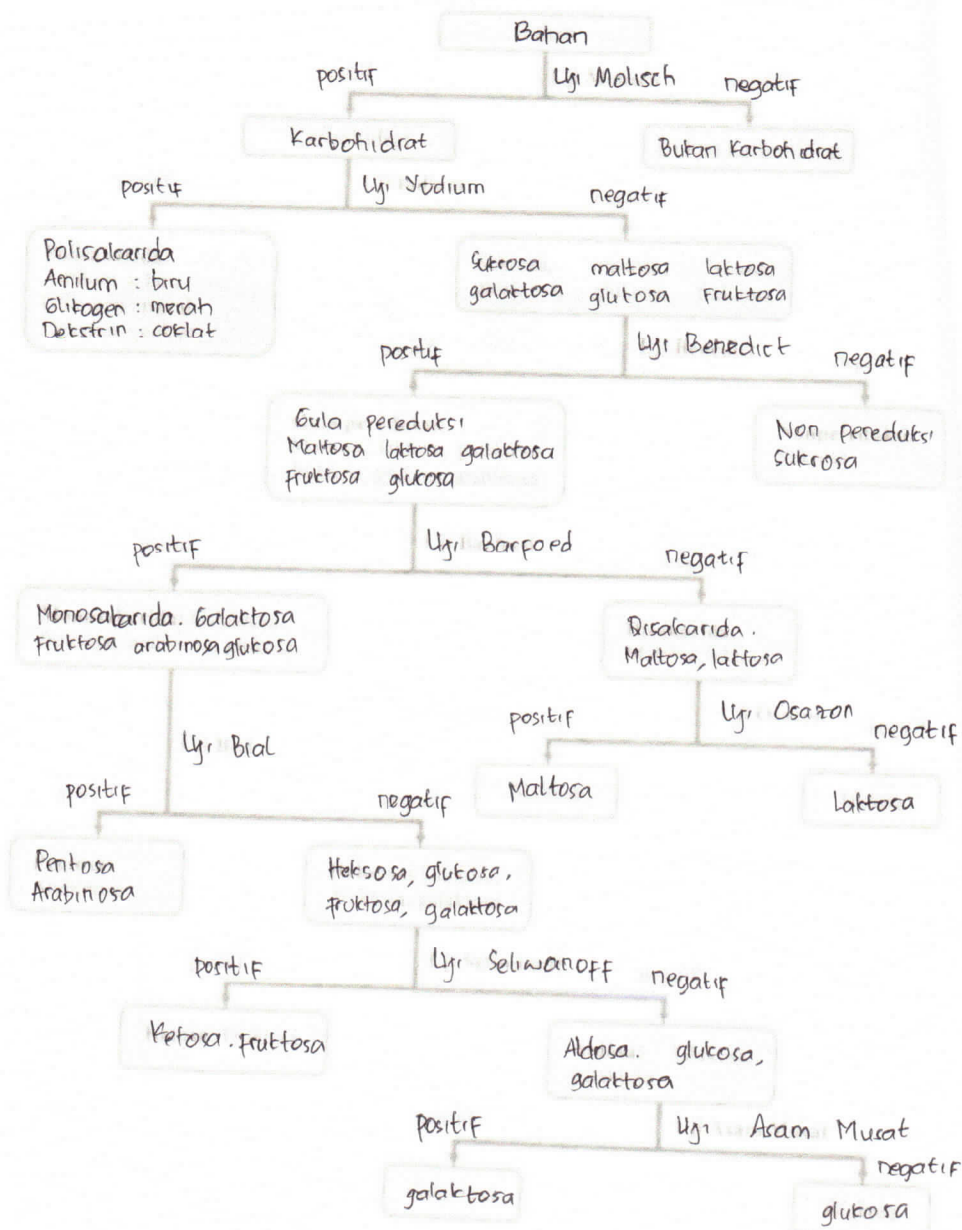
Bahan

positif
Uji Molisch
negatif

Karbohidrat

Bukan Karbohidrat

positif
Uji Yodium
negatif

Polisakarida
Amilum : biru
Glikogen : merah
Dekstrin : coklat

Sukrosa maltosa laktosa
galaktosa glukosa Fruktosa

positif
Uji Benedict
negatif

Gula pereduksi
Maltosa laktosa galaktosa
Fruktosa glukosa

Non pereduksi
Sukrosa

positif
Uji Barfoed
negatif

Monosakarida. Galaktosa
Fruktosa arabinosa glukosa

Disakarida.
Maltosa, laktosa

positif
Uji Osazon
negatif

Maltosa

Laktosa

Uji Bial

positif
negatif

Pentosa
Arabinosa

Heksosa, glukosa,
fruktosa, galaktosa

positif
Uji Seliwanoff
negatif

Ketosa. Fruktosa

Aldosa. glukosa,
galaktosa

positif
Uji Asam Musat
negatif

galaktosa

glukosa